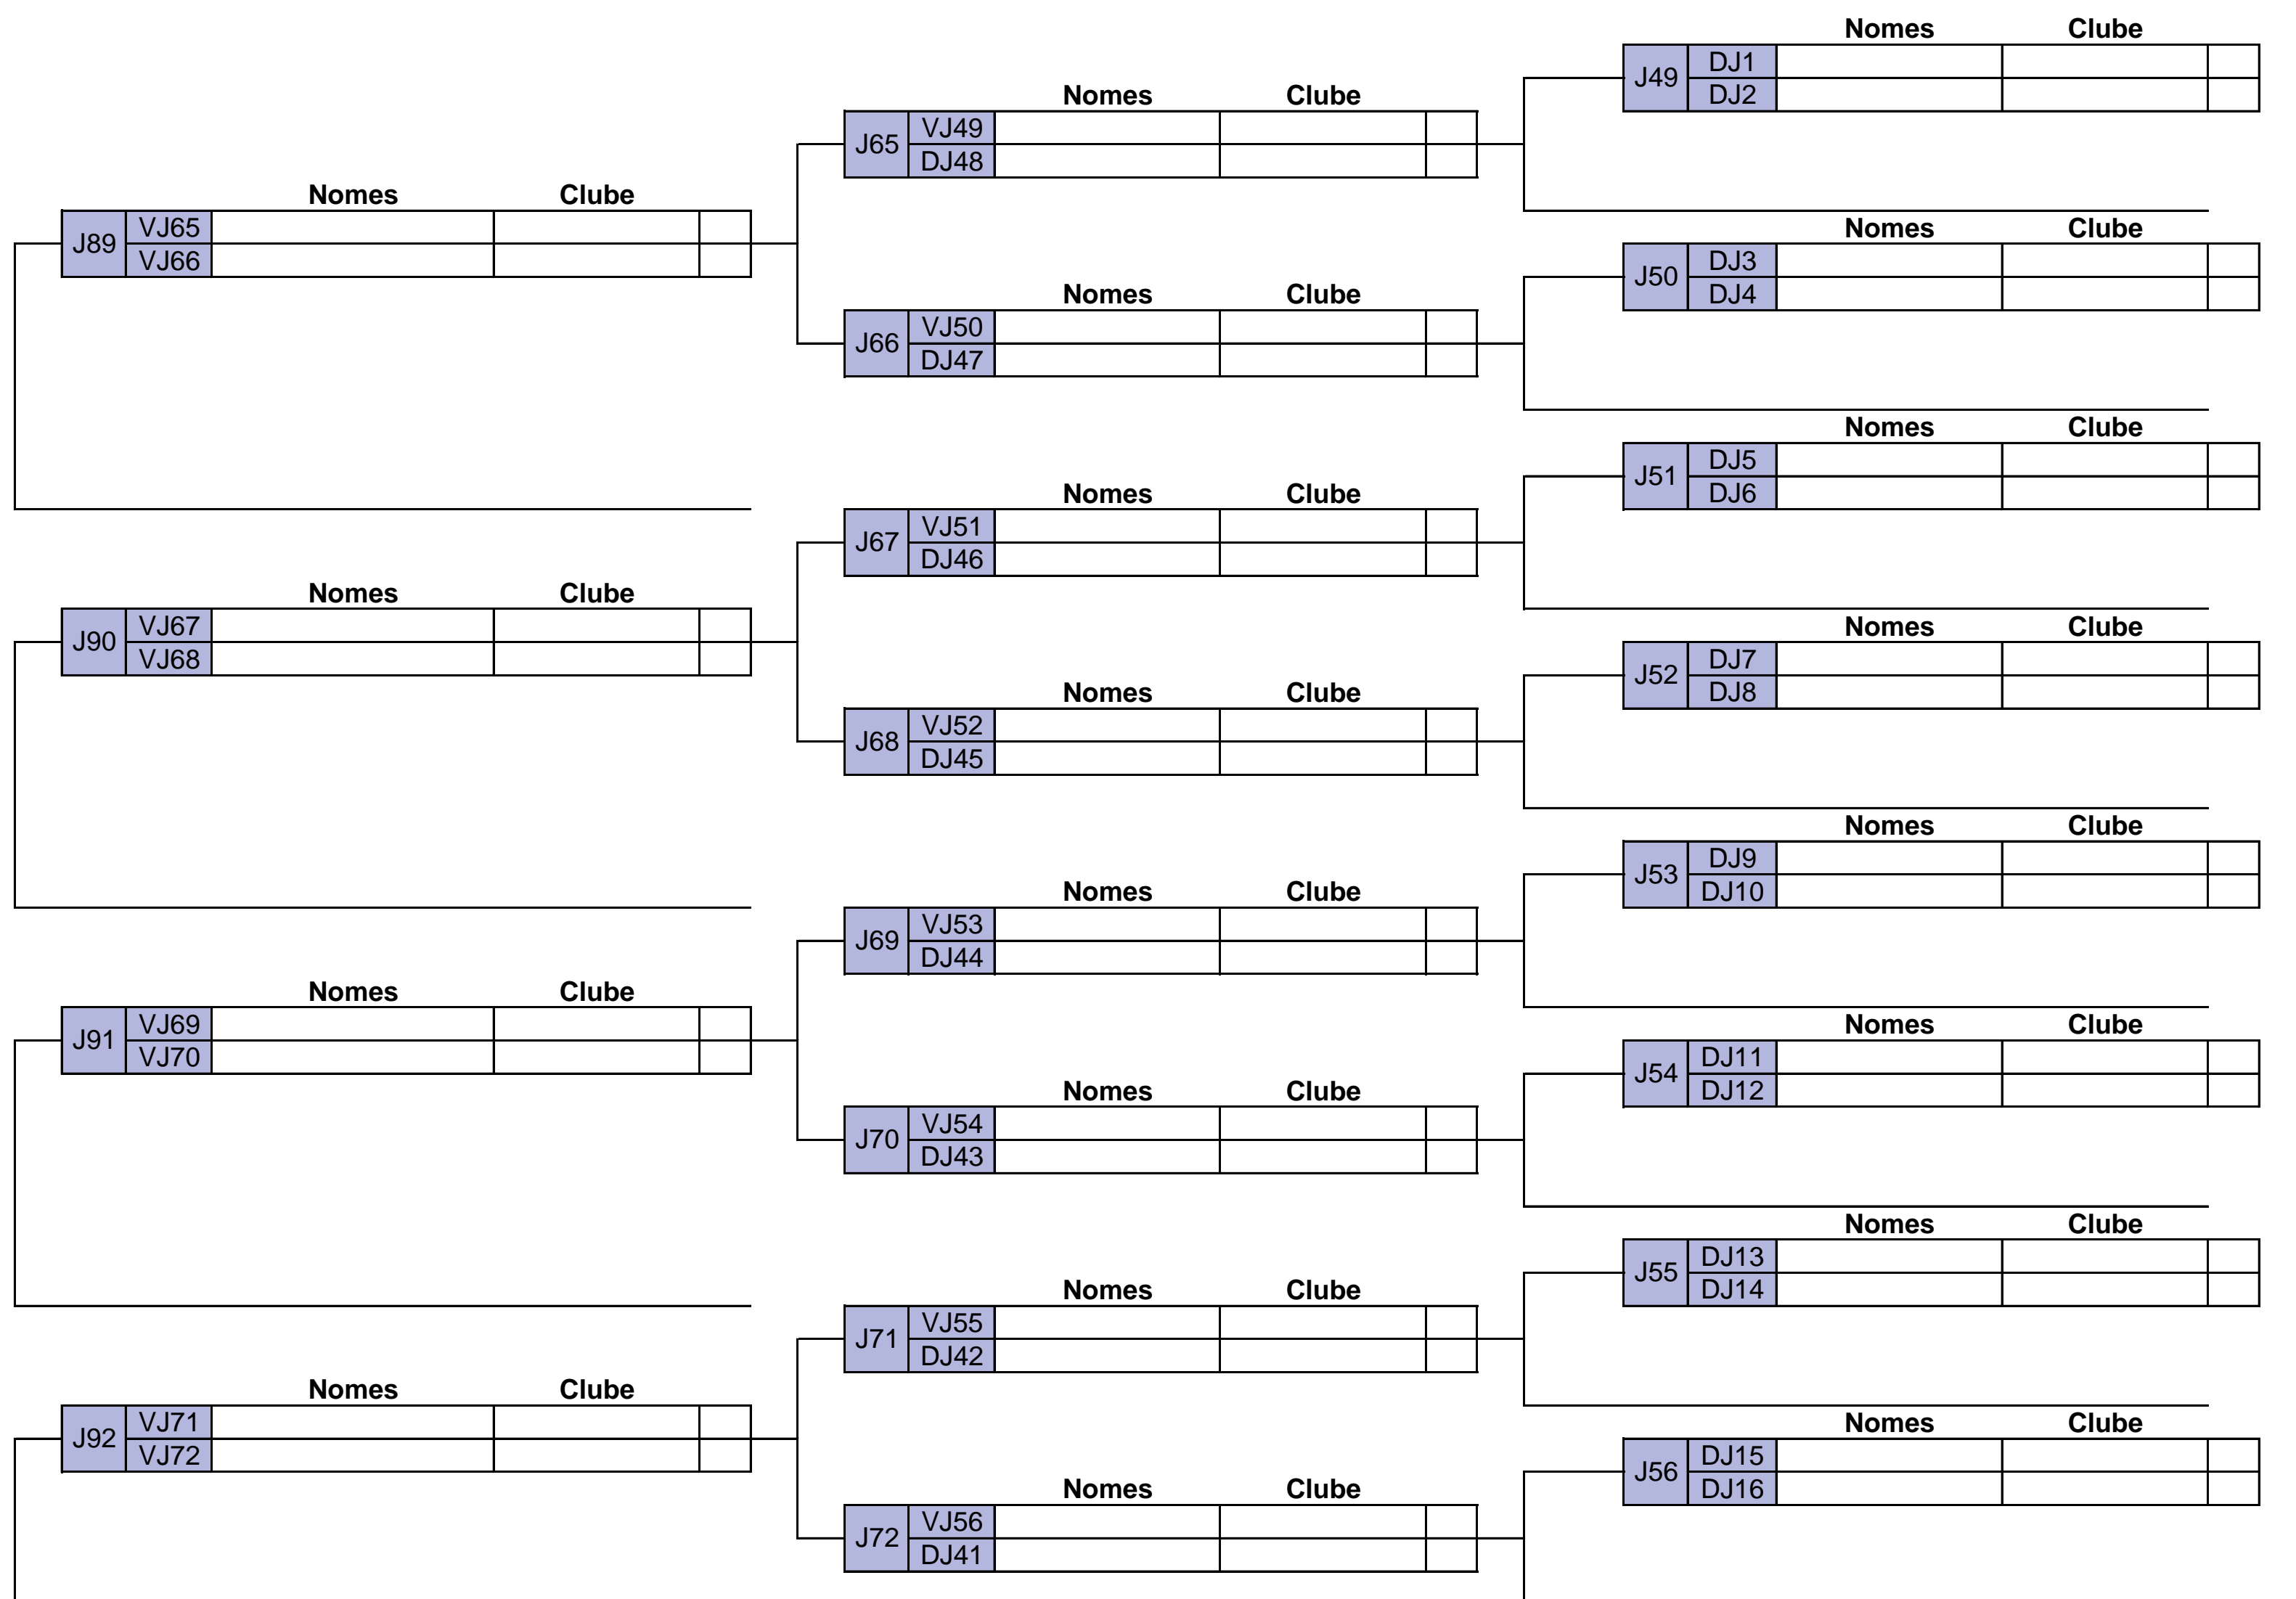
Nomes Clube
J49 DJ1
DJ2

Nomes Clube
J65 VJ49
DJ48

Nomes Clube
J89 VJ65
VJ66

Nomes Clube
J50 DJ3
DJ4

Nomes Clube
J66 VJ50
DJ47

Nomes Clube
J51 DJ5
DJ6

Nomes Clube
J67 VJ51
DJ46

Nomes Clube
J90 VJ67
VJ68

Nomes Clube
J52 DJ7
DJ8

Nomes Clube
J68 VJ52
DJ45

Nomes Clube
J53 DJ9
DJ10

Nomes Clube
J69 VJ53
DJ44

Nomes Clube
J91 VJ69
VJ70

Nomes Clube
J54 DJ11
DJ12

Nomes Clube
J70 VJ54
DJ43

Nomes Clube
J55 DJ13
DJ14

Nomes Clube
J71 VJ55
DJ42

Nomes Clube
J92 VJ71
VJ72

Nomes Clube
J56 DJ15
DJ16

Nomes Clube
J72 VJ56
DJ41